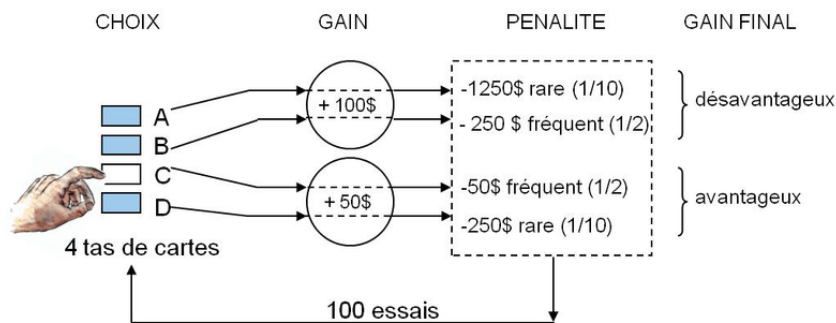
CHOIX

GAIN

PENALITE

GAIN FINAL

A

B

C

D

4 tas de cartes

+ 100$

+ 50$

-1250$ rare (1/10)

- 250 $ fréquent (1/2)

-50$ fréquent (1/2)

-250$ rare (1/10)

désavantageux

avantageux

100 essais